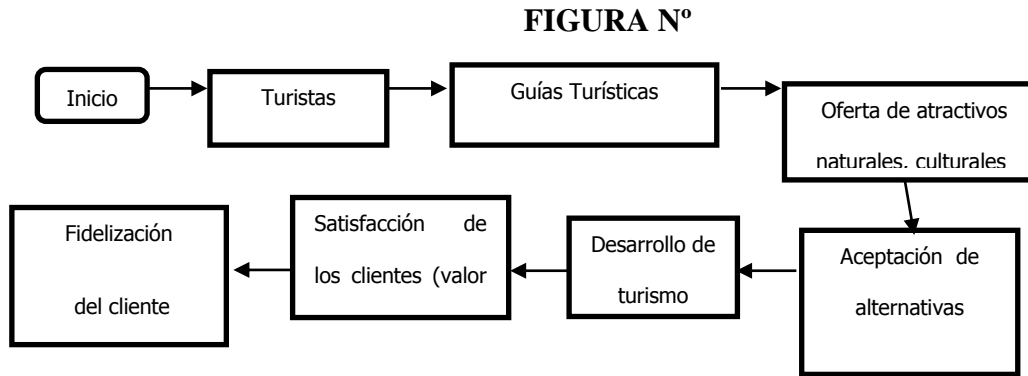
FIGURA Nº

Inicio

Turistas

Guías Turísticas

Oferta de atractivos naturales, culturales

Aceptación de alternativas

Desarrollo de turismo

Satisfacción de los clientes (valor

Fidelización del cliente